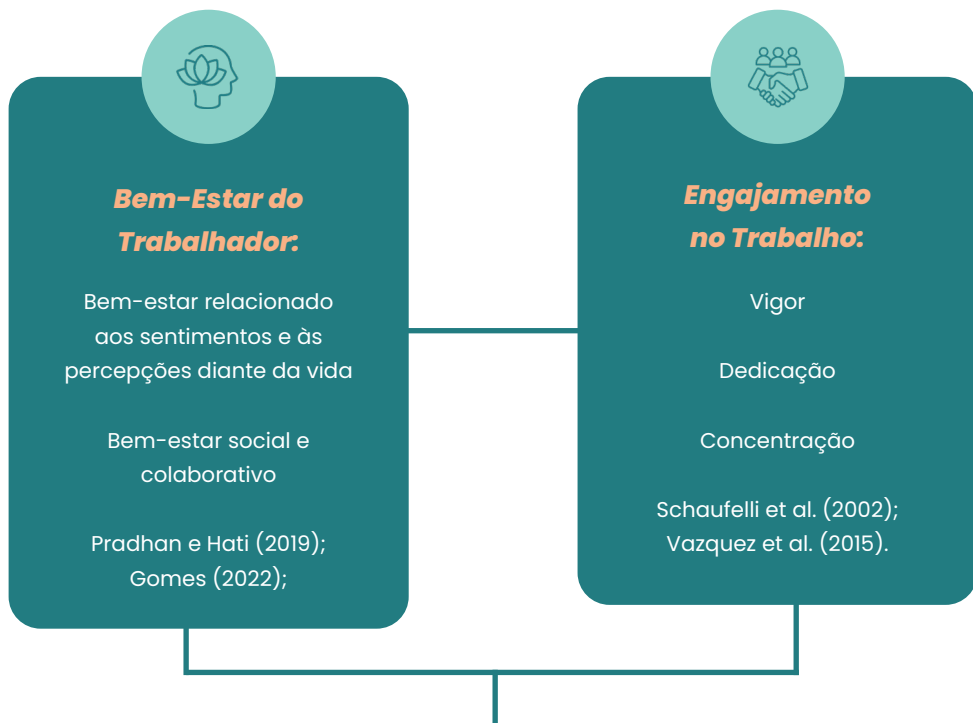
Bem-Estar do Trabalhador:

Bem-estar relacionado aos sentimentos e às percepções diante da vida

Bem-estar social e colaborativo

Pradhan e Hati (2019); Gomes (2022);

Engajamento no Trabalho:

Vigor

Dedicação

Concentração

Schaufelli et al. (2002); Vazquez et al. (2015).